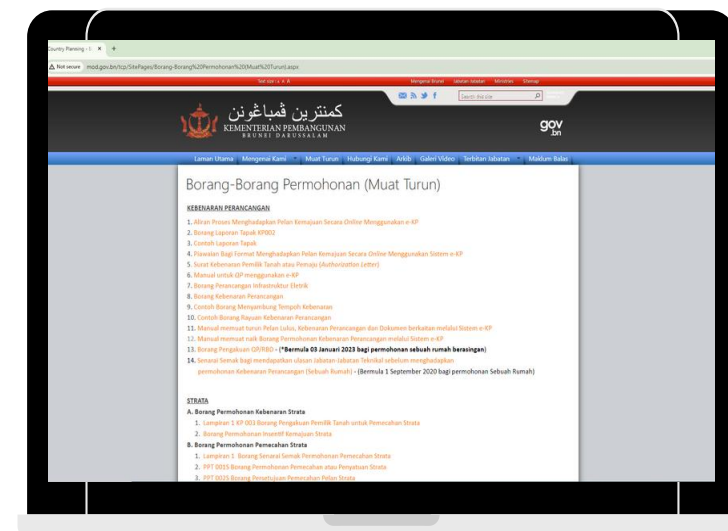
Country Planning - | ×  +

Not secure  mod.gov.bn/tcp/SitePages/Borang-Borang%20Permohonan%20(Muat%20Turun).aspx

Text size: A A  Mengenai Brunei  Jabatan-Jabatan  Ministries  Sitemap

Search this site

كمنترين ڤمباڠونن
KEMENTERIAN PEMBANGUNAN
BRUNEI DARUSSALAM

gov.bn

Laman Utama  Mengenai Kami  Muat Turun  Hubungi Kami  Arkib  Galeri Video  Terbitan Jabatan  Maklum Balas

Borang-Borang Permohonan (Muat Turun)

KEBENARAN PERANCANGAN

1. Aliran Proses Menghadapkan Pelan Kemajuan Secara Online Menggunakan e-KP
2. Borang Laporan Tapak KP002
3. Contoh Laporan Tapak
4. Panduan Bagi Format Menghadapkan Pelan Kemajuan Secara Online Menggunakan Sistem e-KP
5. Surat Kebenaran Pemilik Tanah atau Pemajuan (Authorization Letter)
6. Manual untuk QP menggunakan e-KP
7. Borang Perancangan Infrastruktur Eletrik
8. Borang Kebenaran Perancangan
9. Contoh Borang Memperbaharui Tempoh Kebenaran
10. Contoh Borang Rayuan Kebenaran Perancangan
11. Manual memuat turun Pelan Lulus, Kebenaran Perancangan dan Dokumen berkaitan melalui Sistem e-KP
12. Manual memuat naik Borang Permohonan Kebenaran Perancangan melalui Sistem e-KP
13. Borang Pengakuan QP/RBO - (*Bermula 03 Januari 2023 bagi permohonan sebuah rumah berasingan)
14. Senarai Semak bagi mendapatkan ulasan Jabatan-Jabatan Teknikal sebelum menghadapkan permohonan Kebenaran Perancangan (Sebuah Rumah) - (Bermula 1 September 2020 bagi permohonan Sebuah Rumah)

STRATA
A. Borang Permohonan Kebenaran Strata
1. Lampiran 1 KP 003 Borang Pengakuan Pemilik Tanah untuk Pemecahan Strata
2. Borang Permohonan Insentif Kemajuan Strata
B. Borang Permohonan Pemecahan Strata
1. Lampiran 1 Borang Senarai Semak Permohonan Pemecahan Strata
2. PPT 001S Borang Permohonan Pemecahan atau Penyatuan Strata
3. PPT 002S Borang Persetujuan Pemecahan Pelan Strata